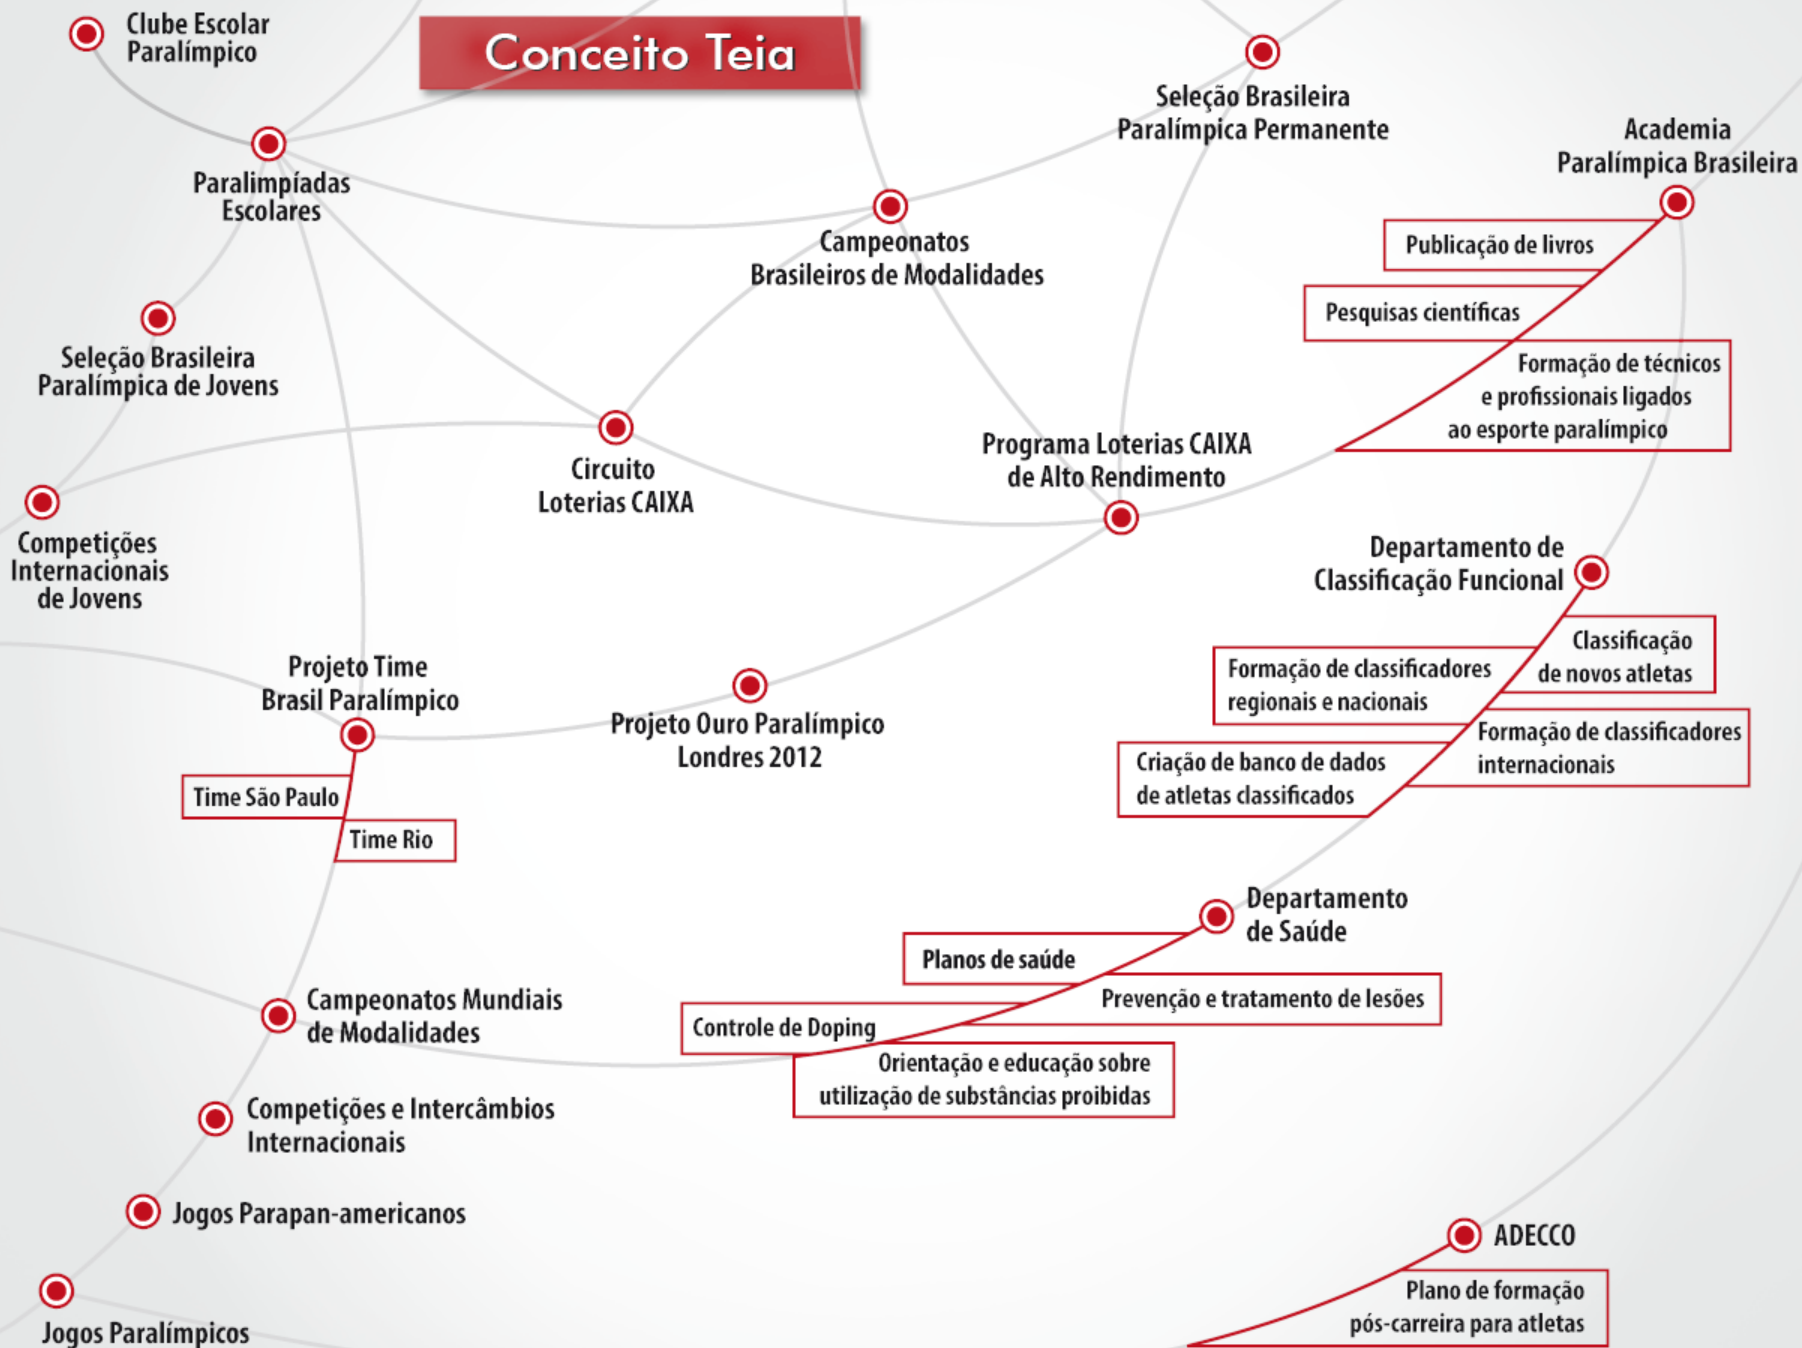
Conceito Teia

Clube Escolar Paralímpico

Paralimpíadas Escolares

Seleção Brasileira Paralímpica de Jovens

Competições Internacionais de Jovens

Campeonatos Brasileiros de Modalidades

Seleção Brasileira Paralímpica Permanente

Academia Paralímpica Brasileira

Publicação de livros

Pesquisas científicas

Formação de técnicos e profissionais ligados ao esporte paralímpico

Circuito Loterias CAIXA

Programa Loterias CAIXA de Alto Rendimento

Departamento de Classificação Funcional

Classificação de novos atletas

Formação de classificadores regionais e nacionais

Formação de classificadores internacionais

Criação de banco de dados de atletas classificados

Projeto Time Brasil Paralímpico

Time São Paulo

Time Rio

Projeto Ouro Paralímpico Londres 2012

Departamento de Saúde

Planos de saúde

Prevenção e tratamento de lesões

Controle de Doping

Orientação e educação sobre utilização de substâncias proibidas

Campeonatos Mundiais de Modalidades

Competições e Intercâmbios Internacionais

Jogos Parapan-americanos

Jogos Paralímpicos

ADECCO

Plano de formação pós-carreira para atletas